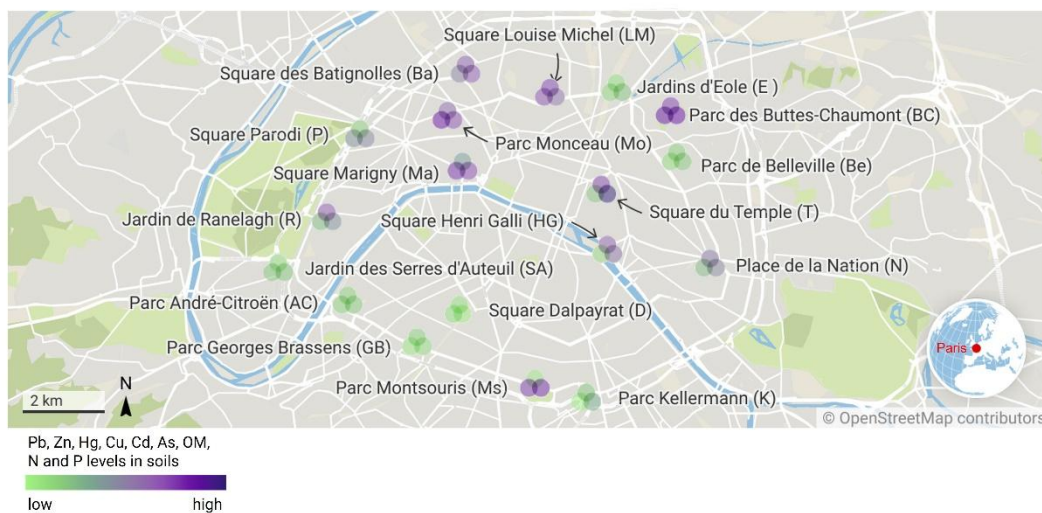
Square Louise Michel (LM)
Square des Batignolles (Ba)
Jardins d'Eole (E )
Parc des Buttes-Chaumont (BC)
Square Parodi (P)
Parc Monceau (Mo)
Parc de Belleville (Be)
Square Marigny (Ma)
Jardin de Ranelagh (R)
Square du Temple (T)
Square Henri Galli (HG)
Place de la Nation (N)
Jardin des Serres d'Auteuil (SA)
Parc André-Citroën (AC)
Square Dalpayrat (D)
Parc Georges Brassens (GB)
Paris
Parc Montsouris (Ms)
Parc Kellermann (K)
2 km
N
© OpenStreetMap contributors

Pb, Zn, Hg, Cu, Cd, As, OM, N and P levels in soils
low
high